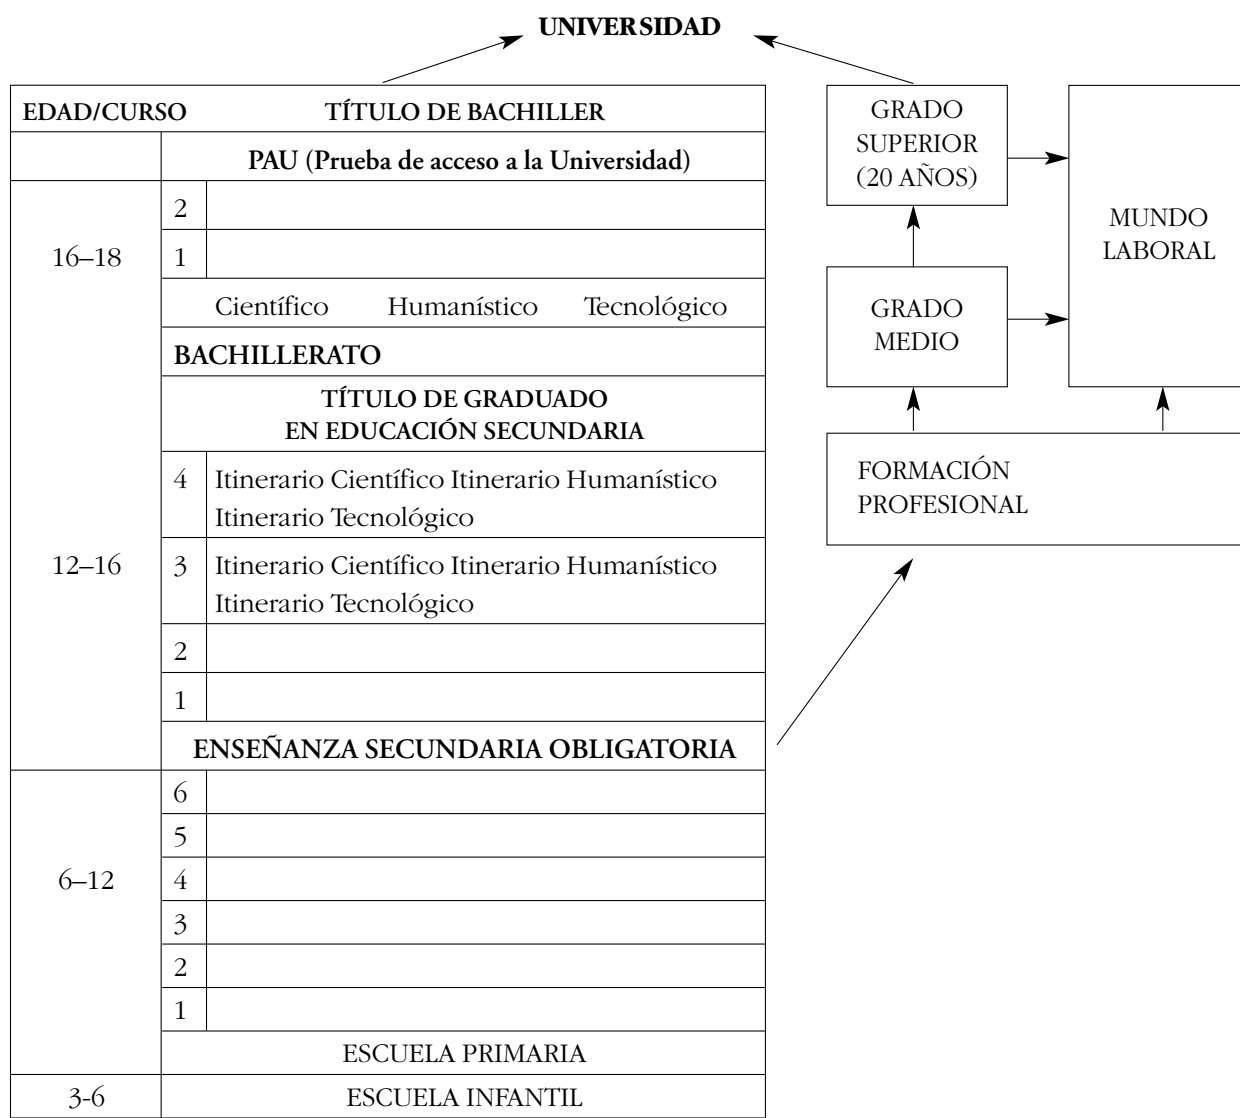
UNIVERSIDAD

| EDAD/CURSO | | TÍTULO DE BACHILLER |
|---|---|---|
| | PAU (Prueba de acceso a la Universidad) | |
| 16–18 | 2 | |
| | 1 | |
| | Científico Humanístico Tecnológico | |
| | BACHILLERATO | |
| | TÍTULO DE GRADUADO EN EDUCACIÓN SECUNDARIA | |
| 12–16 | 4 | Itinerario Científico Itinerario Humanístico Itinerario Tecnológico |
| | 3 | Itinerario Científico Itinerario Humanístico Itinerario Tecnológico |
| | 2 | |
| | 1 | |
| | ENSEÑANZA SECUNDARIA OBLIGATORIA | |
| 6–12 | 6 | |
| | 5 | |
| | 4 | |
| | 3 | |
| | 2 | |
| | 1 | |
| | ESCUELA PRIMARIA | |
| 3-6 | ESCUELA INFANTIL | |

GRADO SUPERIOR (20 AÑOS)

GRADO MEDIO

MUNDO LABORAL

FORMACIÓN PROFESIONAL